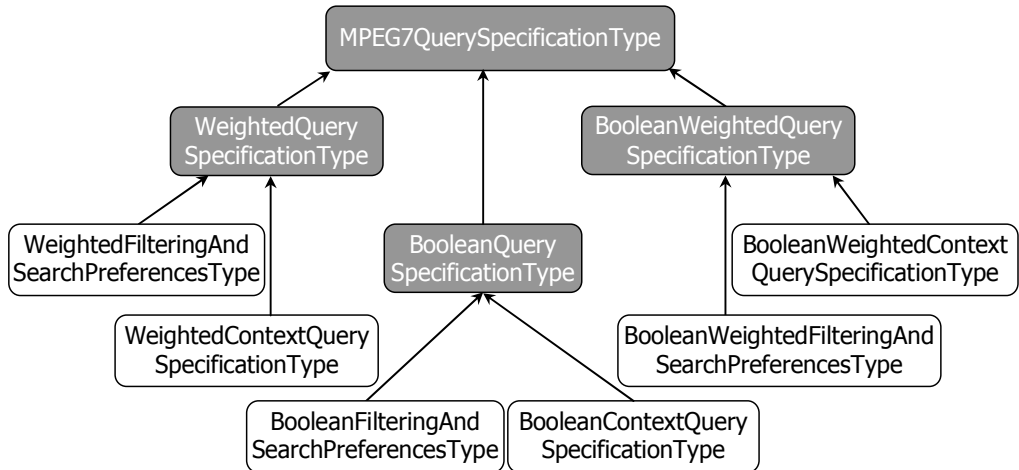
MPEG7QuerySpecificationType

WeightedQuery SpecificationType

BooleanWeightedQuery SpecificationType

WeightedFilteringAnd SearchPreferencesType

BooleanQuery SpecificationType

BooleanWeightedContext QuerySpecificationType

WeightedContextQuery SpecificationType

BooleanWeightedFilteringAnd SearchPreferencesType

BooleanFilteringAnd SearchPreferencesType

BooleanContextQuery SpecificationType